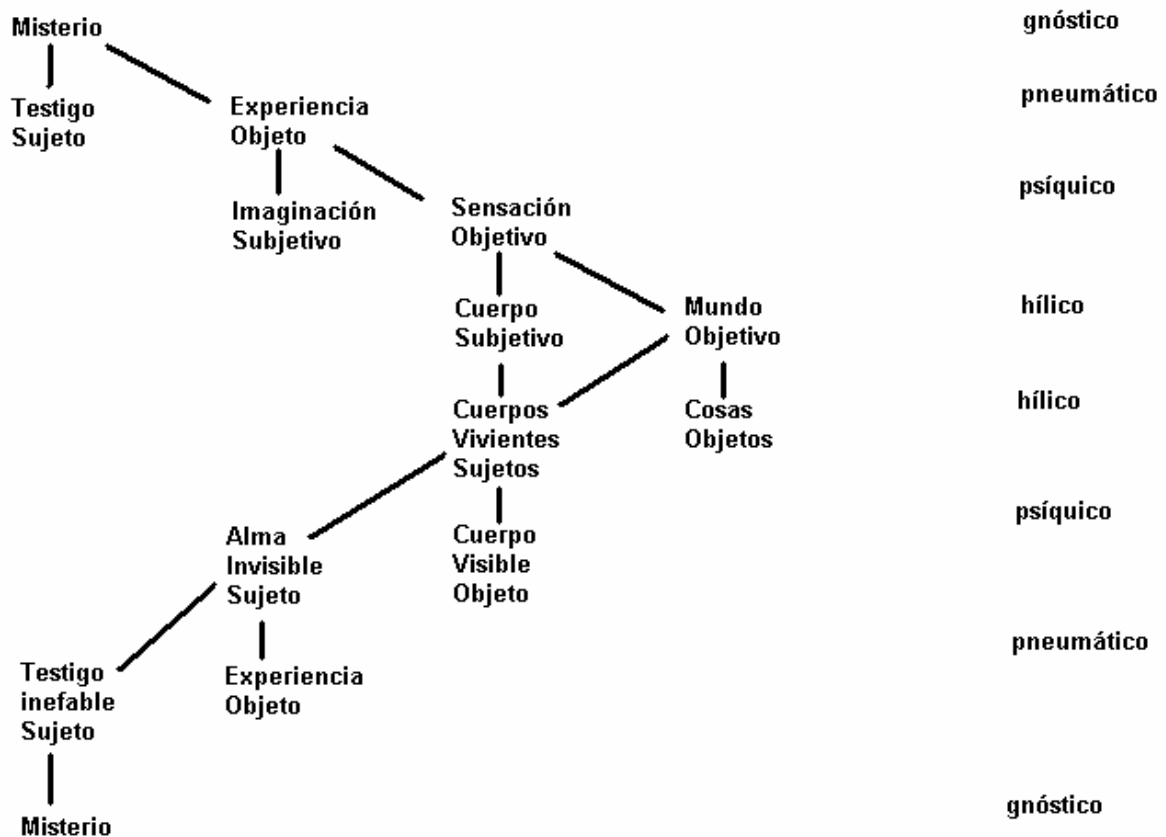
Misterio

gnóstico

Testigo
Sujeto

Experiencia
Objeto

pneumático

Imaginación
Subjetivo

Sensación
Objetivo

psíquico

Cuerpo
Subjetivo

Mundo
Objetivo

hílico

Cuerpos
Vivientes
Sujetos

Cosas
Objetos

hílico

Alma
Invisible
Sujeto

Cuerpo
Visible
Objeto

psíquico

Testigo
inefable
Sujeto

Experiencia
Objeto

pneumático

Misterio

gnóstico